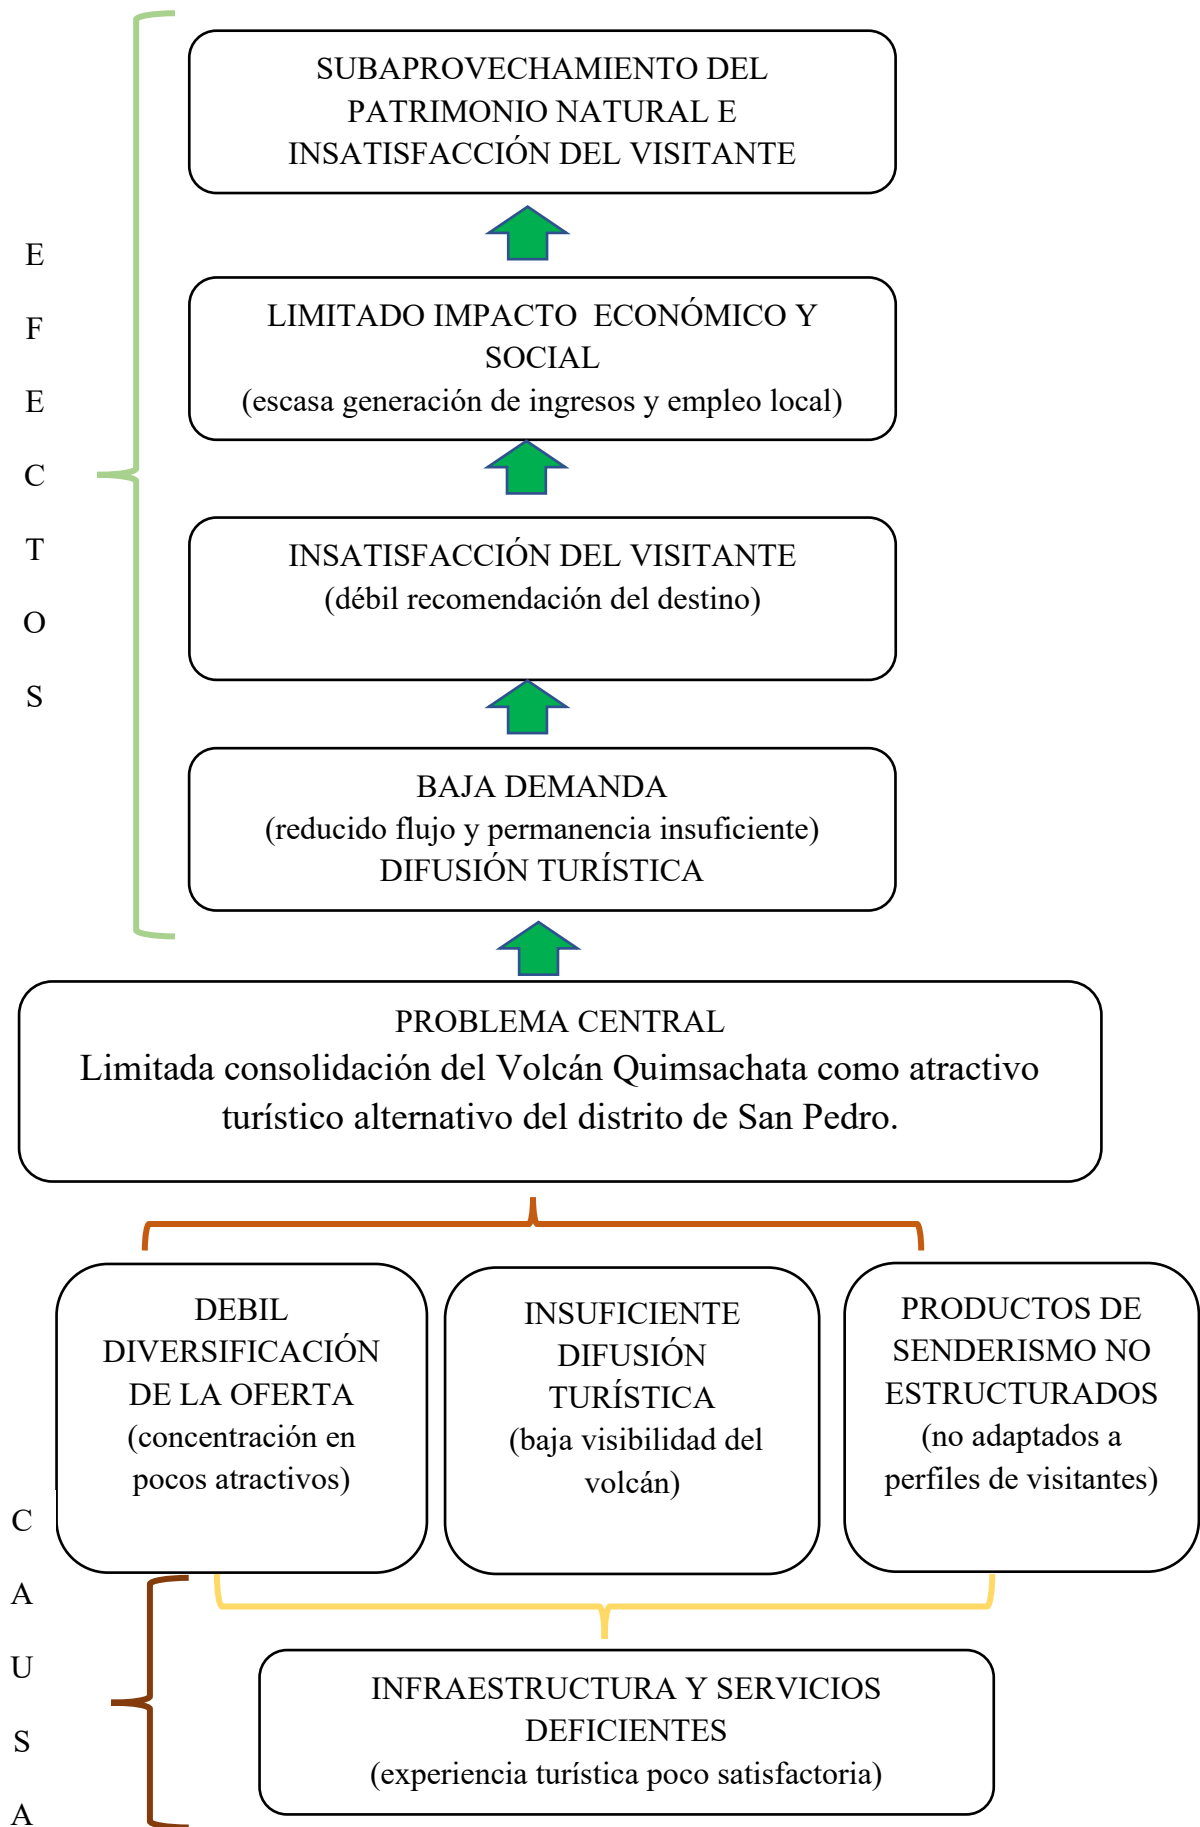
E
F
E
C
T
O
S

SUBAPROVECHAMIENTO DEL PATRIMONIO NATURAL E INSATISFACCIÓN DEL VISITANTE

LIMITADO IMPACTO ECONÓMICO Y SOCIAL
(escasa generación de ingresos y empleo local)

INSATISFACCIÓN DEL VISITANTE
(débil recomendación del destino)

BAJA DEMANDA
(reducido flujo y permanencia insuficiente)
DIFUSIÓN TURÍSTICA

PROBLEMA CENTRAL
Limitada consolidación del Volcán Quimsachata como atractivo turístico alternativo del distrito de San Pedro.

DEBIL DIVERSIFICACIÓN DE LA OFERTA
(concentración en pocos atractivos)

INSUFICIENTE DIFUSIÓN TURÍSTICA
(baja visibilidad del volcán)

PRODUCTOS DE SENDERISMO NO ESTRUCTURADOS
(no adaptados a perfiles de visitantes)

C
A
U
S
A

INFRAESTRUCTURA Y SERVICIOS DEFICIENTES
(experiencia turística poco satisfactoria)